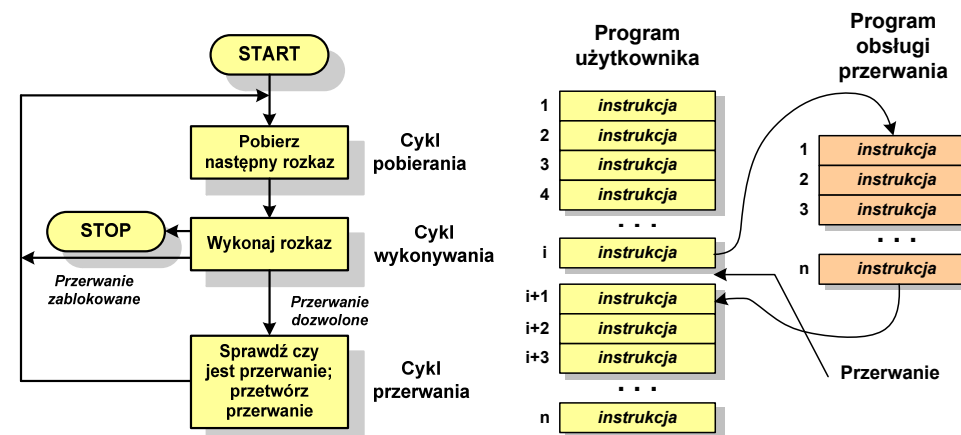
START

Pobierz następny rozkaz

Cykl pobierania

STOP

Wykonaj rozkaz

Cykl wykonywania

Przerwanie zablokowane

Przerwanie dozwolone

Sprawdź czy jest przerwanie; przetwórz przerwanie

Cykl przerwania

Program użytkownika

1 instrukcja
2 instrukcja
3 instrukcja
4 instrukcja
. . .
i instrukcja
i+1 instrukcja
i+2 instrukcja
i+3 instrukcja
. . .
n instrukcja

Program obsługi przerwania

1 instrukcja
2 instrukcja
3 instrukcja
. . .
n instrukcja

Przerwanie